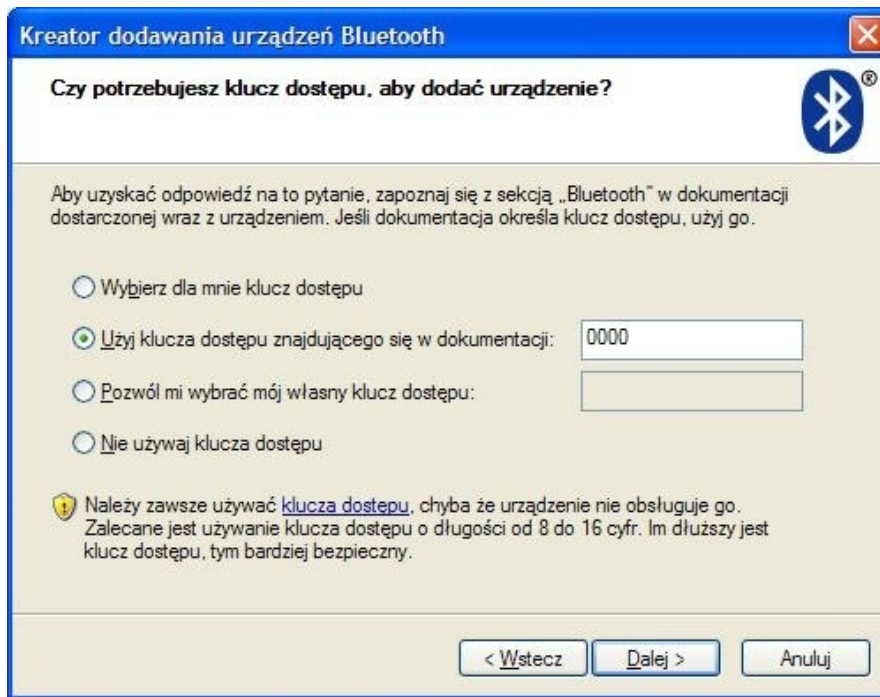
Kreator dodawania urządzeń Bluetooth

Czy potrzebujesz klucz dostępu, aby dodać urządzenie?

®

Aby uzyskać odpowiedź na to pytanie, zapoznaj się z sekcją „Bluetooth" w dokumentacji dostarczonej wraz z urządzeniem. Jeśli dokumentacja określa klucz dostępu, użyj go.

Wybierz dla mnie klucz dostępu

Użyj klucza dostępu znajdującego się w dokumentacji: 0000

Pozwól mi wybrać mój własny klucz dostępu:

Nie używaj klucza dostępu

Należy zawsze używać klucza dostępu, chyba że urządzenie nie obsługuje go. Zalecane jest używanie klucza dostępu o długości od 8 do 16 cyfr. Im dłuższy jest klucz dostępu, tym bardziej bezpieczny.

< Wstecz   Dalej >   Anuluj